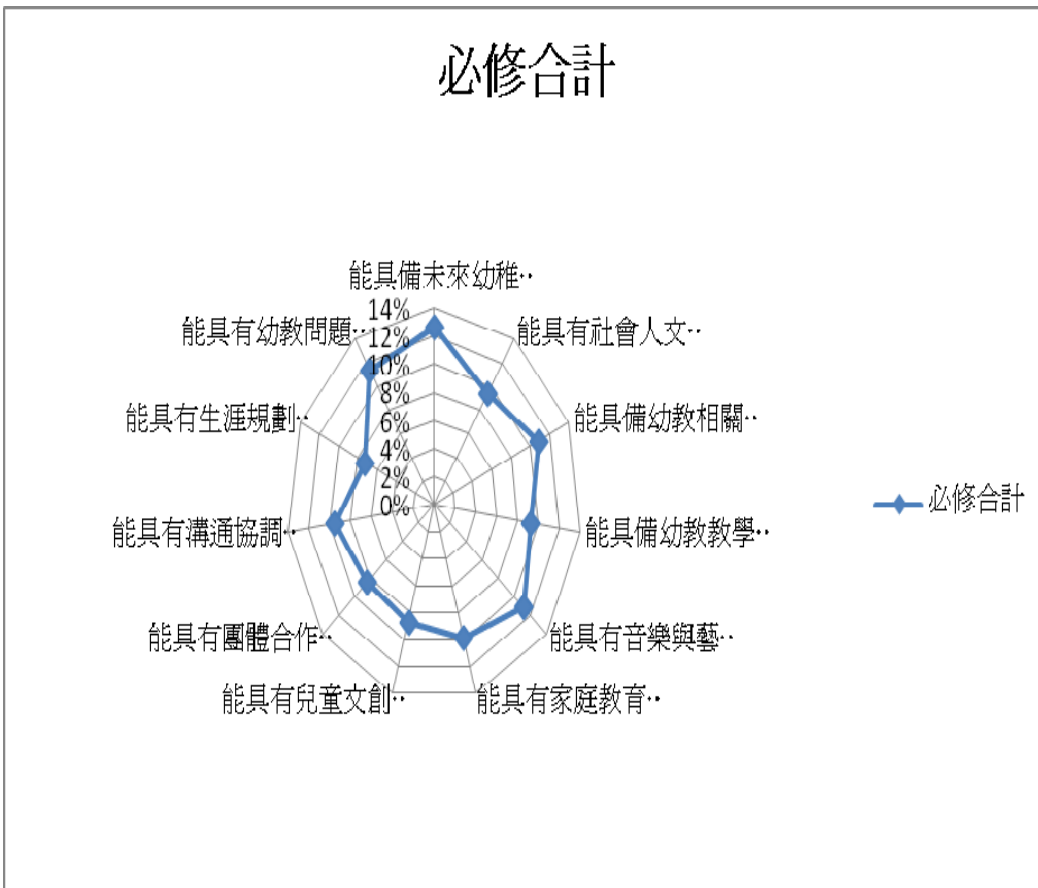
必修合計

能具備未來幼稚‥
能具有社會人文‥
能具備幼教相關‥
能具備幼教教學‥
能具有音樂與藝‥
能具有家庭教育‥
能具有兒童文創‥
能具有團體合作‥
能具有溝通協調‥
能具有生涯規劃‥
能具有幼教問題‥

14%
12%
10%
8%
6%
4%
2%
0%

必修合計